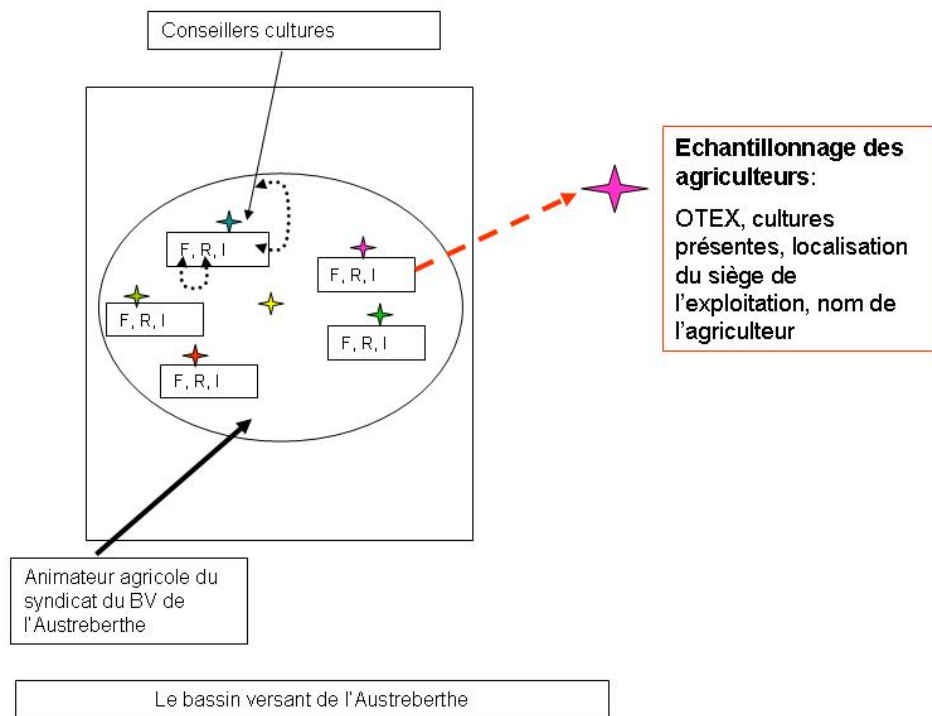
Conseillers cultures

F, R, I

F, R, I

F, R, I

F, R, I

F, R, I

**Echantillonnage des agriculteurs**:

OTEX, cultures présentes, localisation du siège de l'exploitation, nom de l'agriculteur

Animateur agricole du syndicat du BV de l'Austreberthe

Le bassin versant de l'Austreberthe